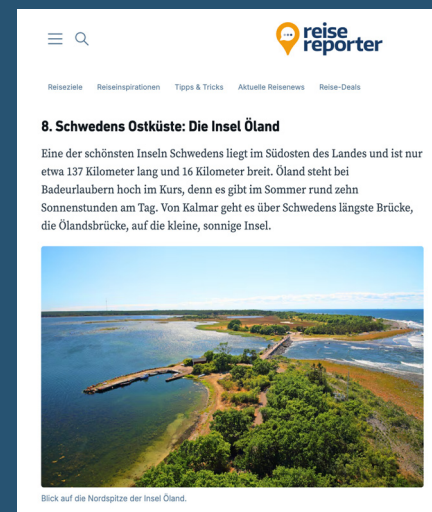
reise reporter

Reiseziele Reiseinspirationen Tipps & Tricks Aktuelle Reisenews Reise-Deals

8. Schwedens Ostküste: Die Insel Öland

Eine der schönsten Inseln Schwedens liegt im Südosten des Landes und ist nur etwa 137 Kilometer lang und 16 Kilometer breit. Öland steht bei Badeurlaubern hoch im Kurs, denn es gibt im Sommer rund zehn Sonnenstunden am Tag. Von Kalmar geht es über Schwedens längste Brücke, die Ölandsbrücke, auf die kleine, sonnige Insel.

Blick auf die Nordspitze der Insel Öland.